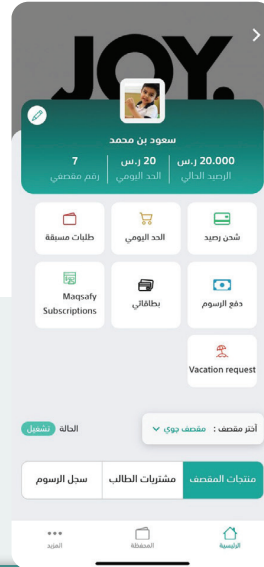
JOY.

سعود بن محمد

20.000 ر.س
الرصيد الحالي

20 ر.س
الحد اليومي

7
رقم مقصفي

شحن رصيد

الحد اليومي

طلبات مسبقة

دفع الرسوم

بطاقاتي

Maqsafy Subscriptions

Vacation request

أختر مقصف : مقصف جوي

الحالة تشغيل

منتجات المقصف

مشتريات الطالب

سجل الرسوم

الرئيسية

المحفظة

المزيد